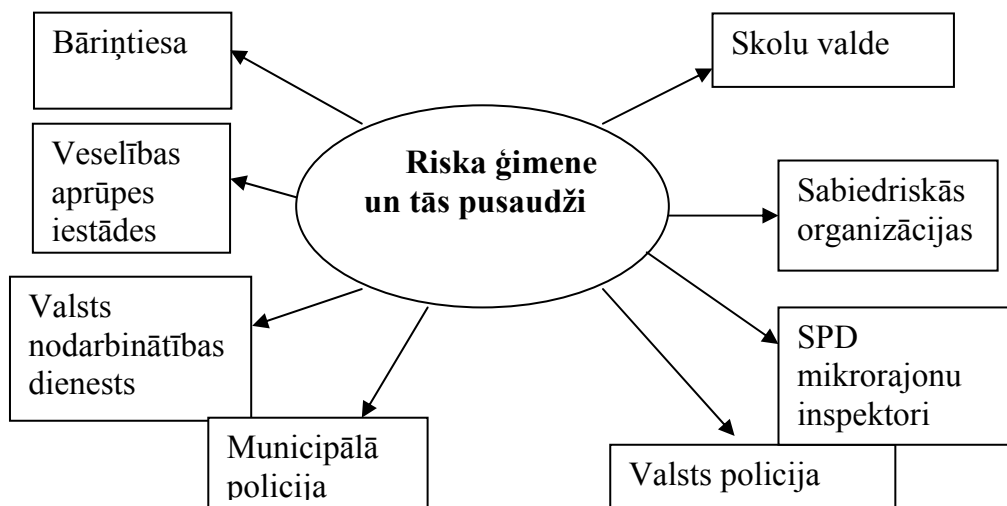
Riska ģimene un tās pusaudži

Bāriņtiesa

Skolu valde

Veselības aprūpes iestādes

Sabiedriskās organizācijas

Valsts nodarbinātības dienests

SPD mikrorajonu inspektori

Municipālā policija

Valsts policija